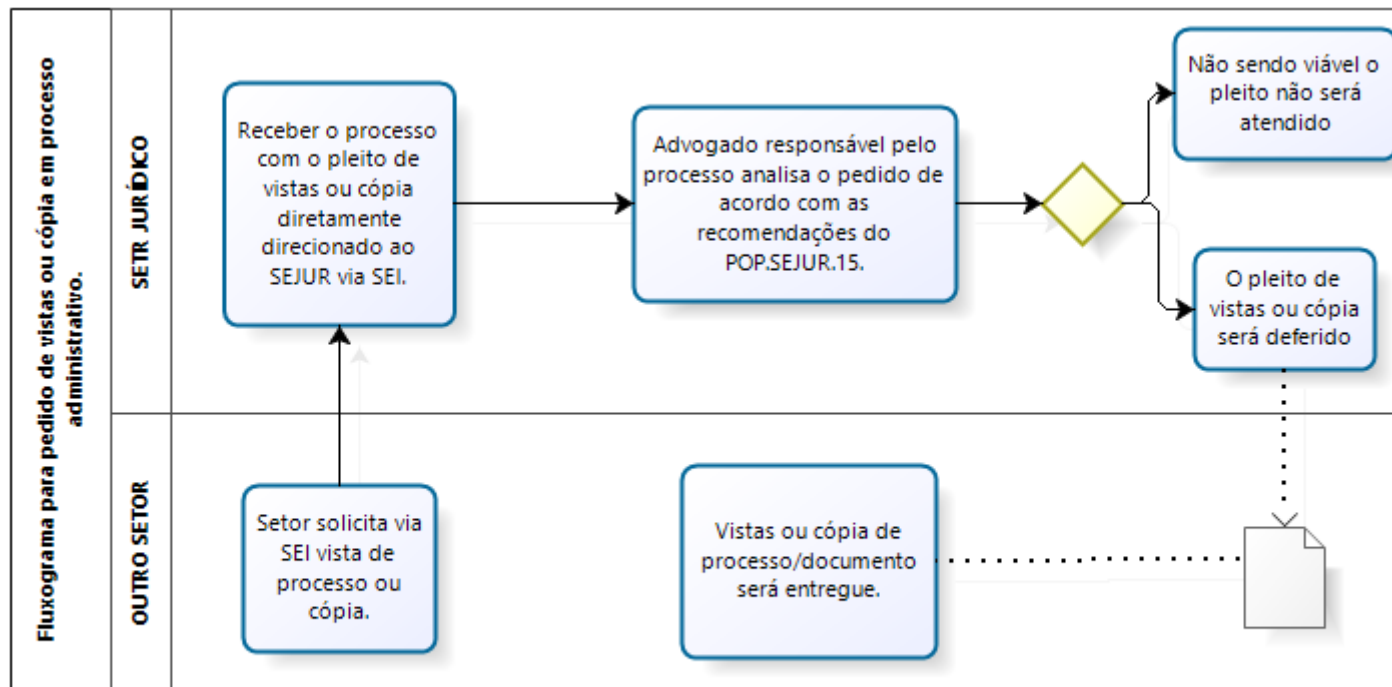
Fluxograma para pedido de vistas ou cópia em processo administrativo.

SETR JURÍDICO

Receber o processo com o pleito de vistas ou cópia diretamente direcionado ao SEJUR via SEI.

Advogado responsável pelo processo analisa o pedido de acordo com as recomendações do POP.SEJUR.15.

Não sendo viável o pleito não será atendido

O pleito de vistas ou cópia será deferido

OUTRO SETOR

Setor solicita via SEI vista de processo ou cópia.

Vistas ou cópia de processo/documento será entregue.